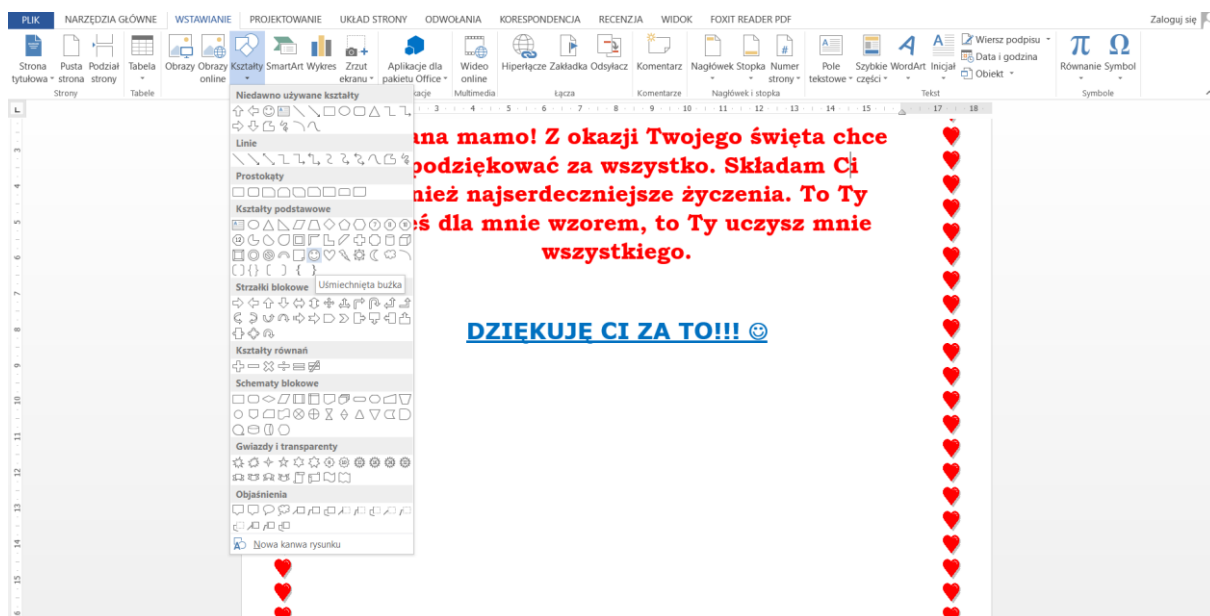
PLIK NARZĘDZIA GŁÓWNE WSTAWIANIE PROJEKTOWANIE UKŁAD STRONY ODWOŁANIA KORESPONDENCJA RECENZJA WIDOK FOXIT READER PDF Zaloguj się

Strona tytułowa Pusta strona Podział strony Strony Tabela Tabele Obrazy Obrazy online Kształty SmartArt Wykres Zrzut ekranu Aplikacje dla pakietu Office Wideo online Multimedia Hiperłącze Zakładka Odsyłacz Łącza Komentarz Komentarze Nagłówek Stopka Numer strony Nagłówek i stopka Pole tekstowe Szybkie części WordArt Inicjał Wiersz podpisu Data i godzina Obiekt Tekst Równanie Symbol Symbole

Niedawno używane kształty
Linie
Prostokąty
Kształty podstawowe
Uśmiechnięta buźka
Strzałki blokowe
Kształty równań
Schematy blokowe
Gwiazdy i transparenty
Objaśnienia
Nowa kanwa rysunku

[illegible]ana mamo! Z okazji Twojego święta chce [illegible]podziękować za wszystko. Składam Ci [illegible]nież najserdeczniejsze życzenia. To Ty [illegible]eś dla mnie wzorem, to Ty uczysz mnie wszystkiego.

DZIĘKUJĘ CI ZA TO!!! ☺